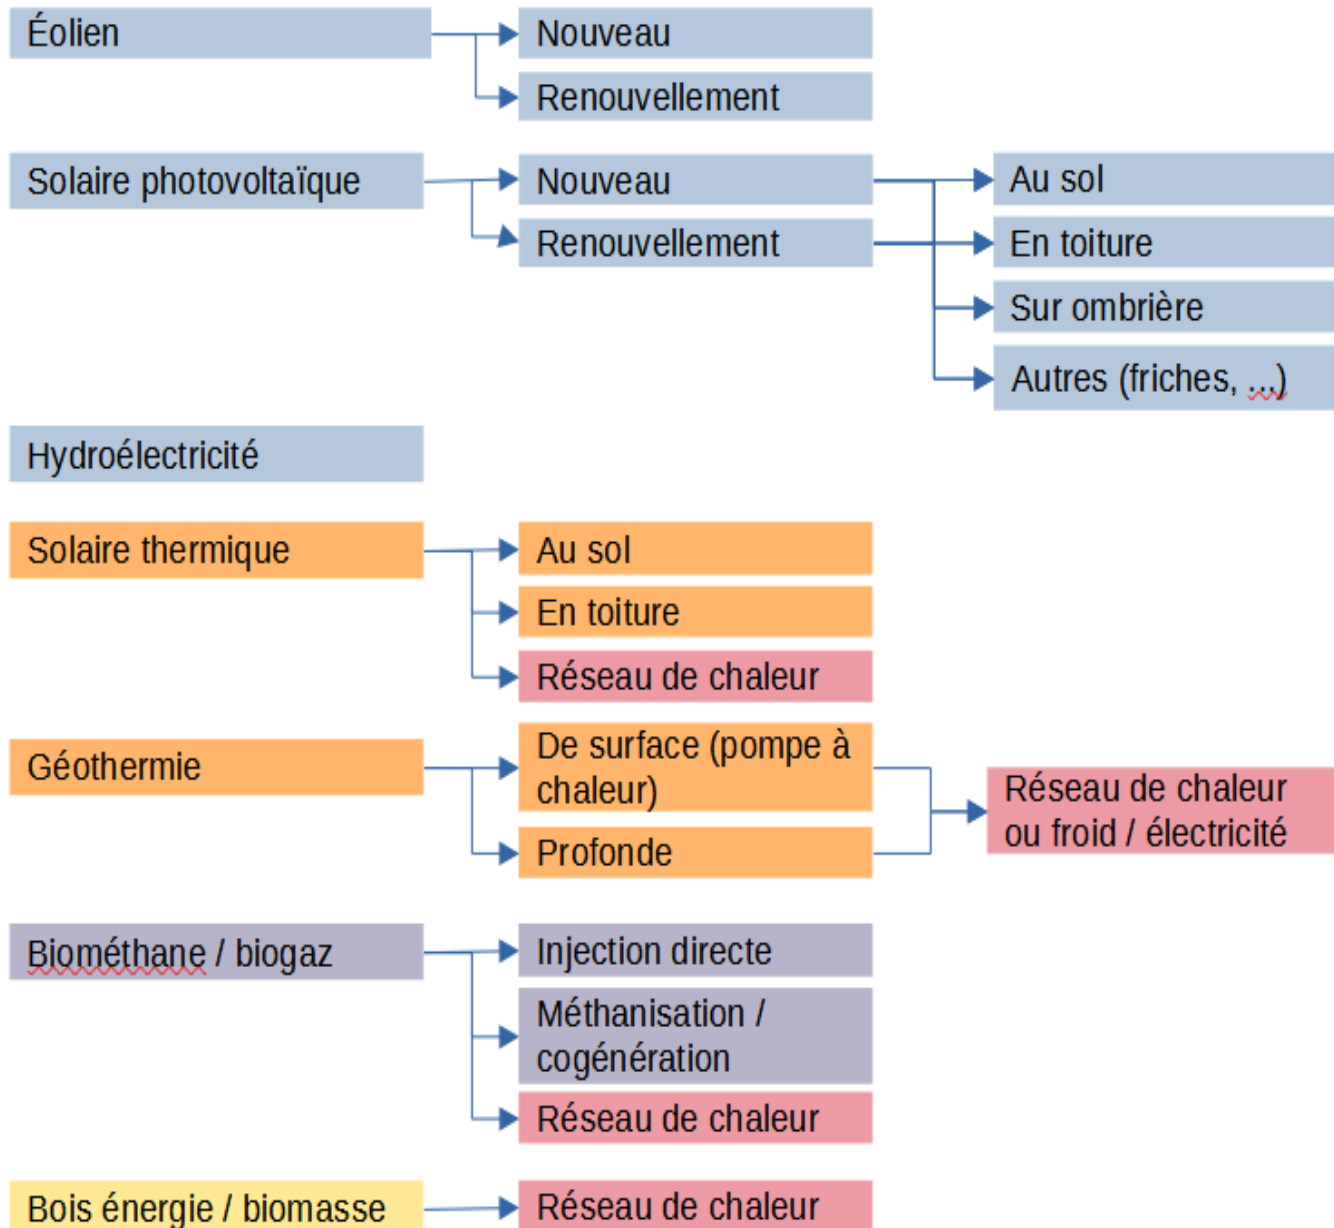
Éolien
Nouveau
Renouvellement

Solaire photovoltaïque
Nouveau
Renouvellement
Au sol
En toiture
Sur ombrière
Autres (friches, ...)

Hydroélectricité

Solaire thermique
Au sol
En toiture
Réseau de chaleur

Géothermie
De surface (pompe à chaleur)
Profonde
Réseau de chaleur ou froid / électricité

Biométhane / biogaz
Injection directe
Méthanisation / cogénération
Réseau de chaleur

Bois énergie / biomasse
Réseau de chaleur